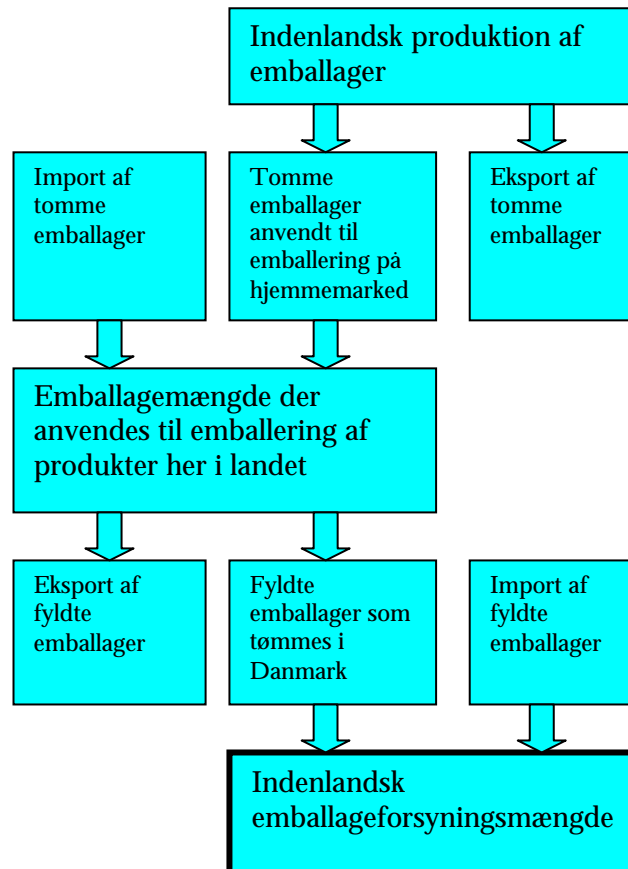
Indenlandsk produktion af emballager

Import af tomme emballager

Tomme emballager anvendt til emballering på hjemmemarked

Eksport af tomme emballager

Emballagemængde der anvendes til emballering af produkter her i landet

Eksport af fyldte emballager

Fyldte emballager som tømmes i Danmark

Import af fyldte emballager

Indenlandsk emballageforsyningsmængde